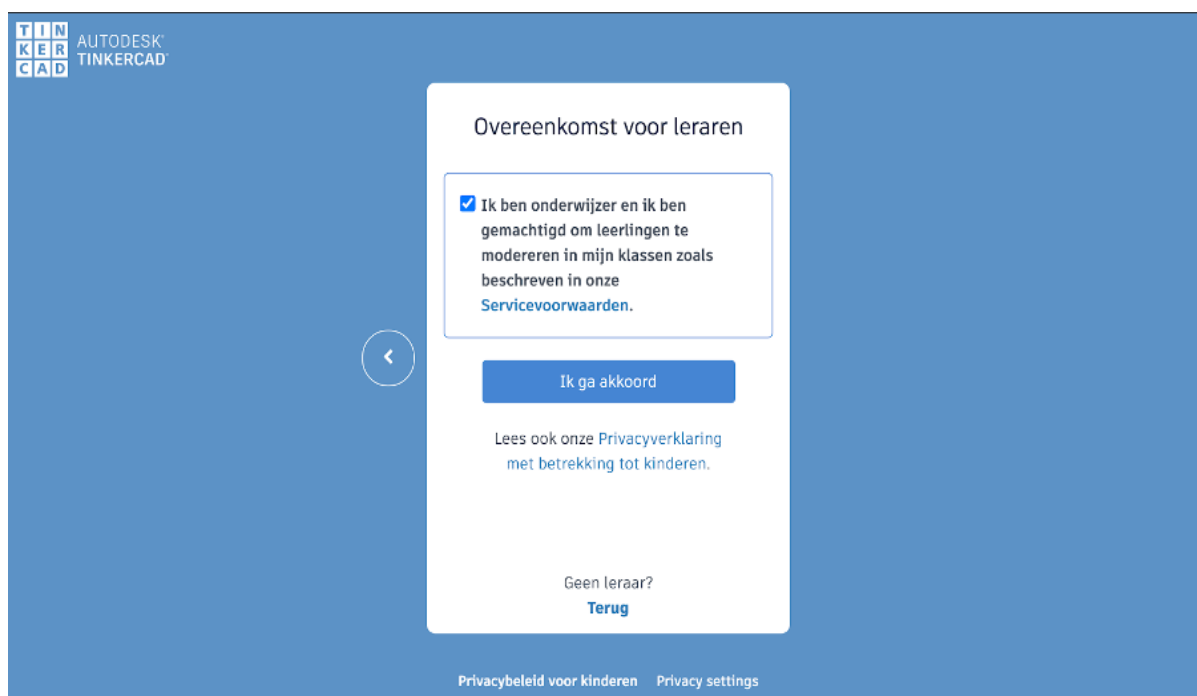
TIN KER CAD AUTODESK® TINKERCAD®

Overeenkomst voor leraren

Ik ben onderwijzer en ik ben gemachtigd om leerlingen te modereren in mijn klassen zoals beschreven in onze Servicevoorwaarden.

Ik ga akkoord

Lees ook onze Privacyverklaring met betrekking tot kinderen.

Geen leraar?
Terug

Privacybeleid voor kinderen Privacy settings